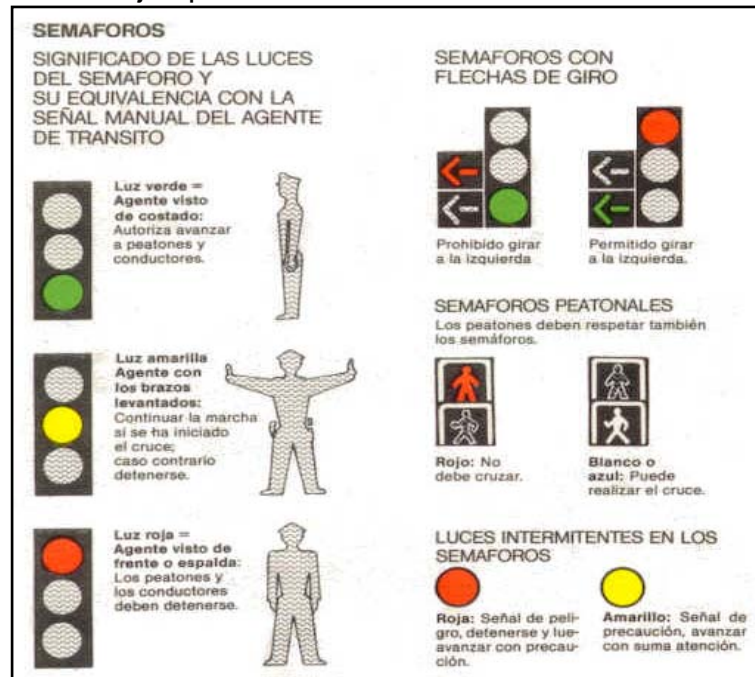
SEMAFOROS

SIGNIFICADO DE LAS LUCES DEL SEMAFORO Y SU EQUIVALENCIA CON LA SEÑAL MANUAL DEL AGENTE DE TRANSITO

Luz verde = Agente visto de costado: Autoriza avanzar a peatones y conductores.

Luz amarilla Agente con los brazos levantados: Continuar la marcha si se ha iniciado el cruce; caso contrario detenerse.

Luz roja = Agente visto de frente o espalda: Los peatones y los conductores deben detenerse.

SEMAFOROS CON FLECHAS DE GIRO

Prohibido girar a la izquierda

Permitido girar a la izquierda.

SEMAFOROS PEATONALES

Los peatones deben respetar también los semáforos.

Rojo: No debe cruzar.

Blanco o azul: Puede realizar el cruce.

LUCES INTERMITENTES EN LOS SEMAFOROS

Roja: Señal de peligro, detenerse y luego avanzar con precaución.

Amarillo: Señal de precaución, avanzar con suma atención.